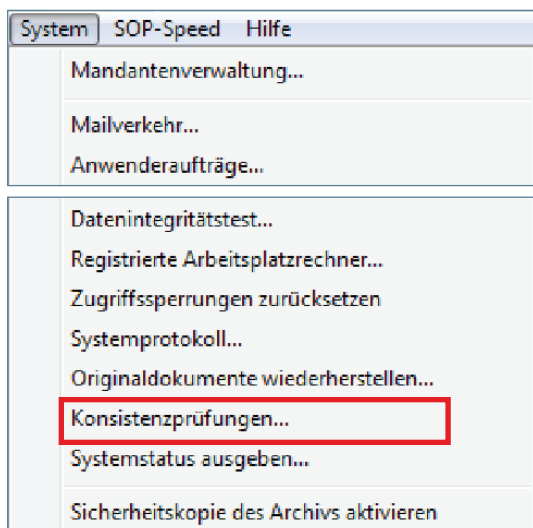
System SOP-Speed Hilfe

Mandantenverwaltung...

Mailverkehr...

Anwenderaufträge...

Datenintegritätstest...

Registrierte Arbeitsplatzrechner...

Zugriffssperrungen zurücksetzen

Systemprotokoll...

Originaldokumente wiederherstellen...

Konsistenzprüfungen...

Systemstatus ausgeben...

Sicherheitskopie des Archivs aktivieren